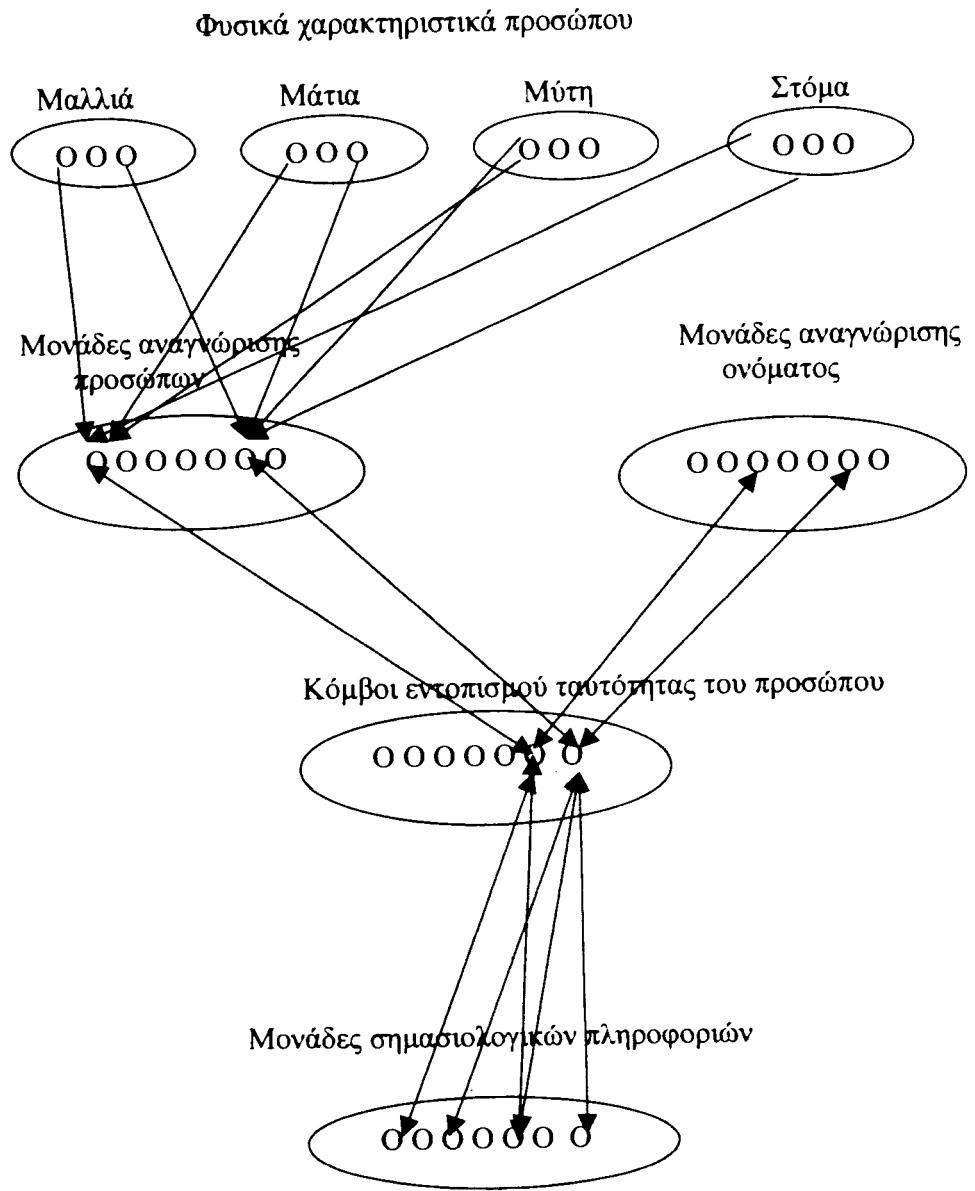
Φυσικά χαρακτηριστικά προσώπου

Μαλλιά
ooo

Μάτια
ooo

Μύτη
ooo

Στόμα
ooo

Μονάδες αναγνώρισης προσώπων
ooooooo

Μονάδες αναγνώρισης ονόματος
ooooooo

Κόμβοι εντοπισμού ταυτότητας του προσώπου
oooooo o

Μονάδες σημασιολογικών πληροφοριών
oooooo o